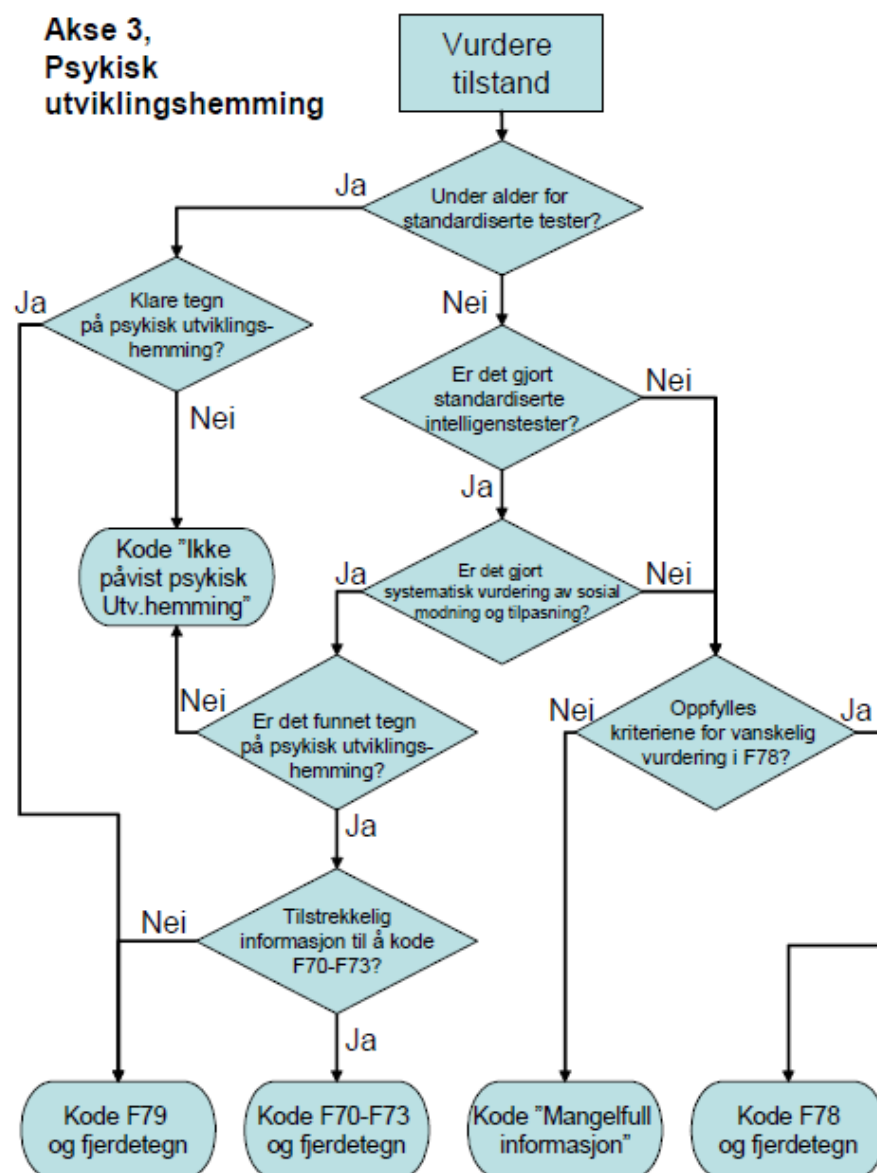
Akse 3, Psykisk utviklingshemming

Vurdere tilstand

Ja

Under alder for standardiserte tester?

Nei

Ja

Klare tegn på psykisk utviklingshemming?

Nei

Er det gjort standardiserte intelligenstester?

Nei

Ja

Kode "Ikke påvist psykisk Utv.hemming"

Ja

Er det gjort systematisk vurdering av sosial modning og tilpasning?

Nei

Nei

Er det funnet tegn på psykisk utviklingshemming?

Nei

Oppfylles kriteriene for vanskelig vurdering i F78?

Ja

Ja

Nei

Tilstrekkelig informasjon til å kode F70-F73?

Ja

Kode F79 og fjerdetegn

Kode F70-F73 og fjerdetegn

Kode "Mangelfull informasjon"

Kode F78 og fjerdetegn